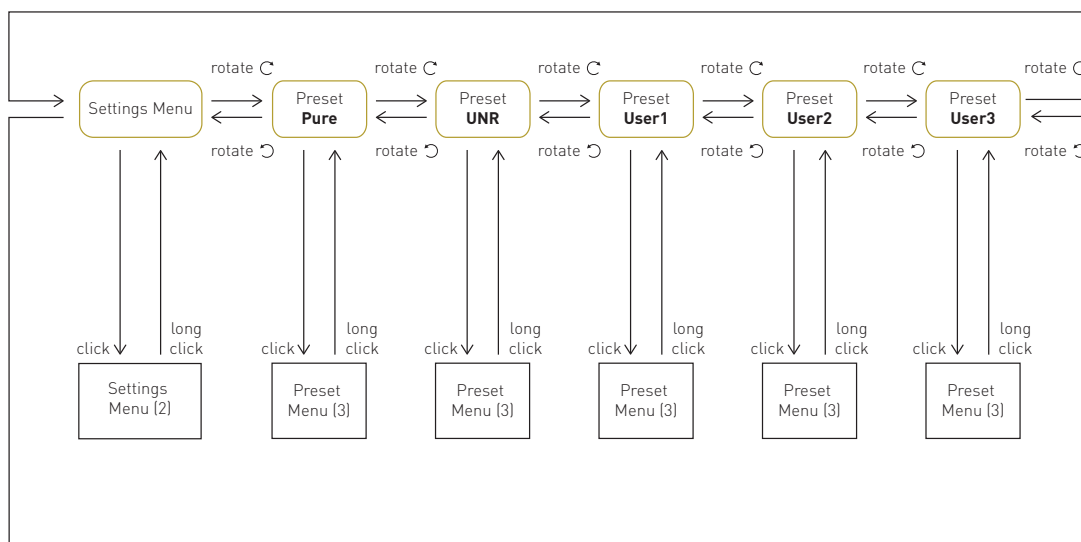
rotate ↻ rotate ↻ rotate ↻ rotate ↻ rotate ↻ rotate ↻

Settings Menu

Preset **Pure**

Preset **UNR**

Preset **User1**

Preset **User2**

Preset **User3**

rotate ↺ rotate ↺ rotate ↺ rotate ↺ rotate ↺ rotate ↺

click long click

click long click

click long click

click long click

click long click

click long click

Settings Menu (2)

Preset Menu (3)

Preset Menu (3)

Preset Menu (3)

Preset Menu (3)

Preset Menu (3)